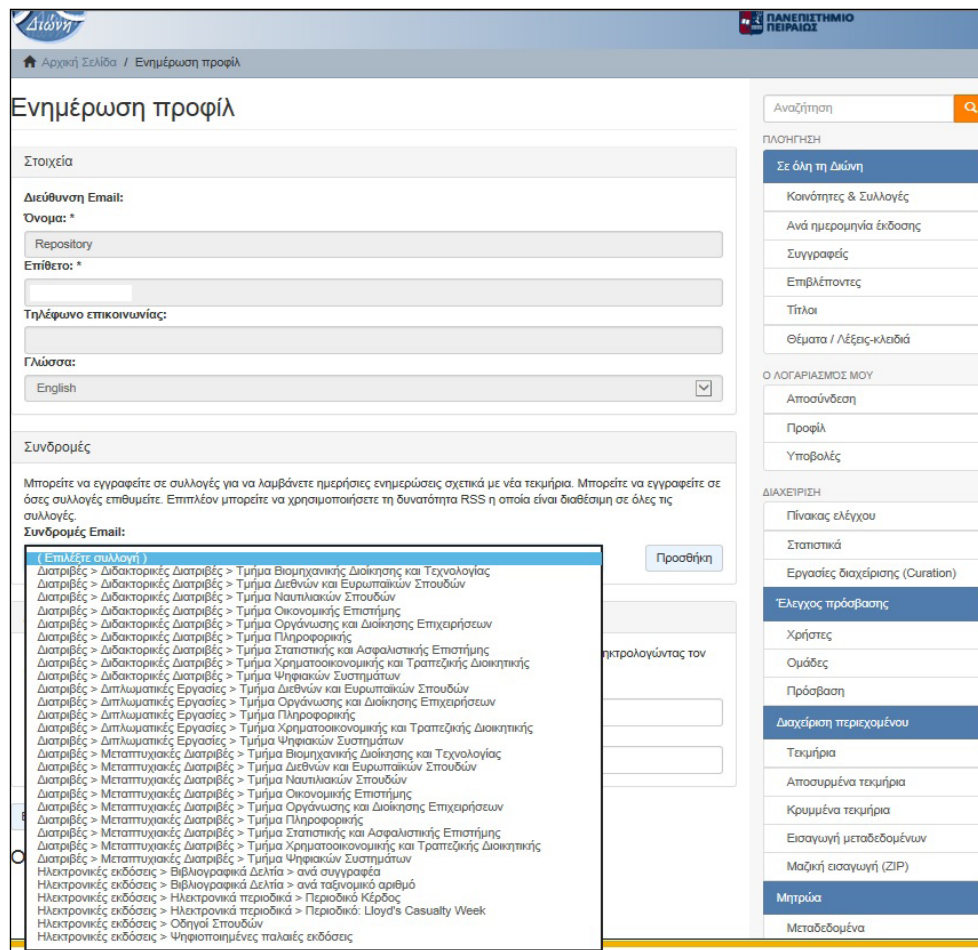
Διώνη

ΠΑΝΕΠΙΣΤΗΜΙΟ ΠΕΙΡΑΙΩΣ

Αρχική Σελίδα / Ενημέρωση προφίλ

Ενημέρωση προφίλ

Στοιχεία

Διεύθυνση Email:

Όνομα: *

Repository

Επίθετο: *

Τηλέφωνο επικοινωνίας:

Γλώσσα:

English

Συνδρομές

Μπορείτε να εγγραφείτε σε συλλογές για να λαμβάνετε ημερήσιες ενημερώσεις σχετικά με νέα τεκμήρια. Μπορείτε να εγγραφείτε σε όσες συλλογές επιθυμείτε. Επιπλέον μπορείτε να χρησιμοποιήσετε τη δυνατότητα RSS η οποία είναι διαθέσιμη σε όλες τις συλλογές.

Συνδρομές Email:

( Επιλέξτε συλλογή )
Διατριβές > Διδακτορικές Διατριβές > Τμήμα Βιομηχανικής Διοίκησης και Τεχνολογίας
Διατριβές > Διδακτορικές Διατριβές > Τμήμα Διεθνών και Ευρωπαϊκών Σπουδών
Διατριβές > Διδακτορικές Διατριβές > Τμήμα Ναυτιλιακών Σπουδών
Διατριβές > Διδακτορικές Διατριβές > Τμήμα Οικονομικής Επιστήμης
Διατριβές > Διδακτορικές Διατριβές > Τμήμα Οργάνωσης και Διοίκησης Επιχειρήσεων
Διατριβές > Διδακτορικές Διατριβές > Τμήμα Πληροφορικής
Διατριβές > Διδακτορικές Διατριβές > Τμήμα Στατιστικής και Ασφαλιστικής Επιστήμης
Διατριβές > Διδακτορικές Διατριβές > Τμήμα Χρηματοοικονομικής και Τραπεζικής Διοικητικής
Διατριβές > Διδακτορικές Διατριβές > Τμήμα Ψηφιακών Συστημάτων
Διατριβές > Διπλωματικές Εργασίες > Τμήμα Διεθνών και Ευρωπαϊκών Σπουδών
Διατριβές > Διπλωματικές Εργασίες > Τμήμα Οργάνωσης και Διοίκησης Επιχειρήσεων
Διατριβές > Διπλωματικές Εργασίες > Τμήμα Πληροφορικής
Διατριβές > Διπλωματικές Εργασίες > Τμήμα Χρηματοοικονομικής και Τραπεζικής Διοικητικής
Διατριβές > Διπλωματικές Εργασίες > Τμήμα Ψηφιακών Συστημάτων
Διατριβές > Μεταπτυχιακές Διατριβές > Τμήμα Βιομηχανικής Διοίκησης και Τεχνολογίας
Διατριβές > Μεταπτυχιακές Διατριβές > Τμήμα Διεθνών και Ευρωπαϊκών Σπουδών
Διατριβές > Μεταπτυχιακές Διατριβές > Τμήμα Ναυτιλιακών Σπουδών
Διατριβές > Μεταπτυχιακές Διατριβές > Τμήμα Οικονομικής Επιστήμης
Διατριβές > Μεταπτυχιακές Διατριβές > Τμήμα Οργάνωσης και Διοίκησης Επιχειρήσεων
Διατριβές > Μεταπτυχιακές Διατριβές > Τμήμα Πληροφορικής
Διατριβές > Μεταπτυχιακές Διατριβές > Τμήμα Στατιστικής και Ασφαλιστικής Επιστήμης
Διατριβές > Μεταπτυχιακές Διατριβές > Τμήμα Χρηματοοικονομικής και Τραπεζικής Διοικητικής
Διατριβές > Μεταπτυχιακές Διατριβές > Τμήμα Ψηφιακών Συστημάτων
Ηλεκτρονικές εκδόσεις > Βιβλιογραφικά Δελτία > ανά συγγραφέα
Ηλεκτρονικές εκδόσεις > Βιβλιογραφικά Δελτία > ανά ταξινομικό αριθμό
Ηλεκτρονικές εκδόσεις > Ηλεκτρονικά περιοδικά > Περιοδικό Κέρδος
Ηλεκτρονικές εκδόσεις > Ηλεκτρονικά περιοδικά > Περιοδικό: Lloyd's Casualty Week
Ηλεκτρονικές εκδόσεις > Οδηγοί Σπουδών
Ηλεκτρονικές εκδόσεις > Ψηφιοποιημένες παλαιές εκδόσεις

Προσθήκη

ηκτρολογώντας τον

Αναζήτηση

ΠΛΟΗΓΗΣΗ

Σε όλη τη Διώνη

Κοινότητες & Συλλογές

Ανά ημερομηνία έκδοσης

Συγγραφείς

Επιβλέποντες

Τίτλοι

Θέματα / Λέξεις-κλειδιά

Ο ΛΟΓΑΡΙΑΣΜΟΣ ΜΟΥ

Αποσύνδεση

Προφίλ

Υποβολές

ΔΙΑΧΕΙΡΙΣΗ

Πίνακας ελέγχου

Στατιστικά

Εργασίες διαχείρισης (Curation)

Έλεγχος πρόσβασης

Χρήστες

Ομάδες

Πρόσβαση

Διαχείριση περιεχομένου

Τεκμήρια

Αποσυρμένα τεκμήρια

Κρυμμένα τεκμήρια

Εισαγωγή μεταδεδομένων

Μαζική εισαγωγή (ZIP)

Μητρώα

Μεταδεδομένα